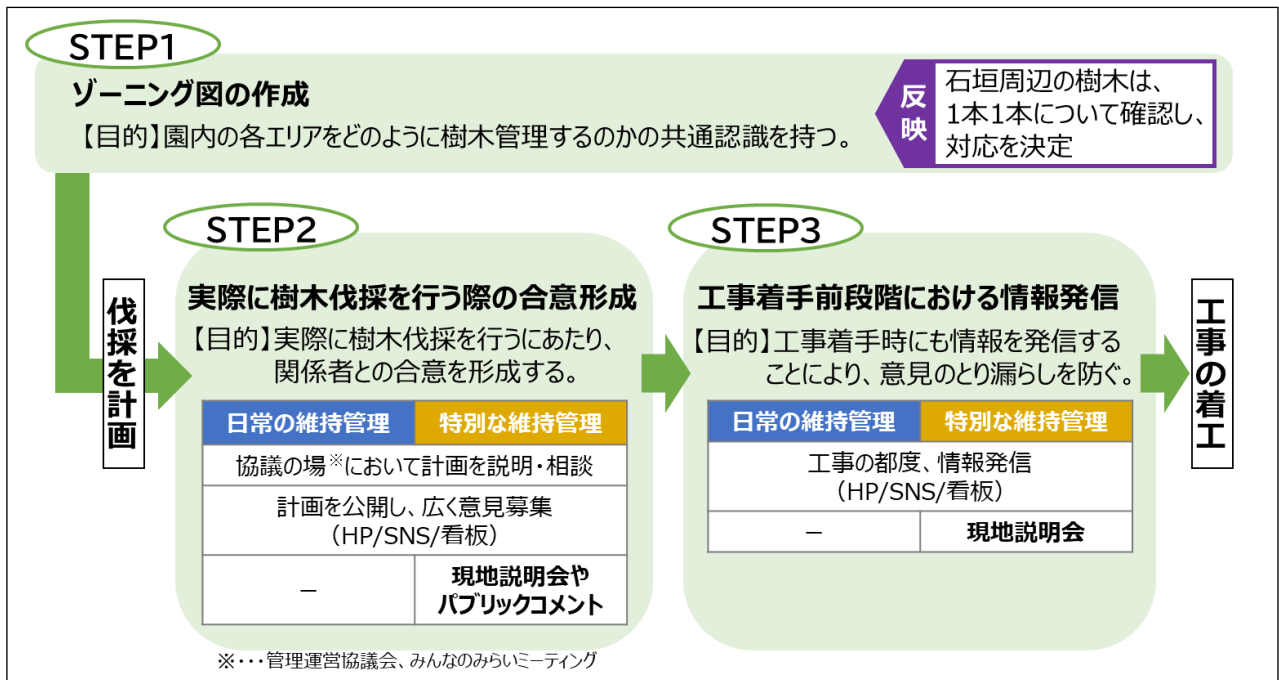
STEP1

ゾーニング図の作成

【目的】園内の各エリアをどのように樹木管理するのかの共通認識を持つ。

反映

石垣周辺の樹木は、1本1本について確認し、対応を決定

伐採を計画

STEP2

実際に樹木伐採を行う際の合意形成

【目的】実際に樹木伐採を行うにあたり、関係者との合意を形成する。

| 日常の維持管理 | 特別な維持管理 |
|---|---|
| 協議の場※において計画を説明・相談 | |
| 計画を公開し、広く意見募集（HP/SNS/看板） | |
| ― | 現地説明会やパブリックコメント |

STEP3

工事着手前段階における情報発信

【目的】工事着手時にも情報を発信することにより、意見のとり漏らしを防ぐ。

| 日常の維持管理 | 特別な維持管理 |
|---|---|
| 工事の都度、情報発信（HP/SNS/看板） | |
| ― | 現地説明会 |

工事の着工

※・・・管理運営協議会、みんなのみらいミーティング